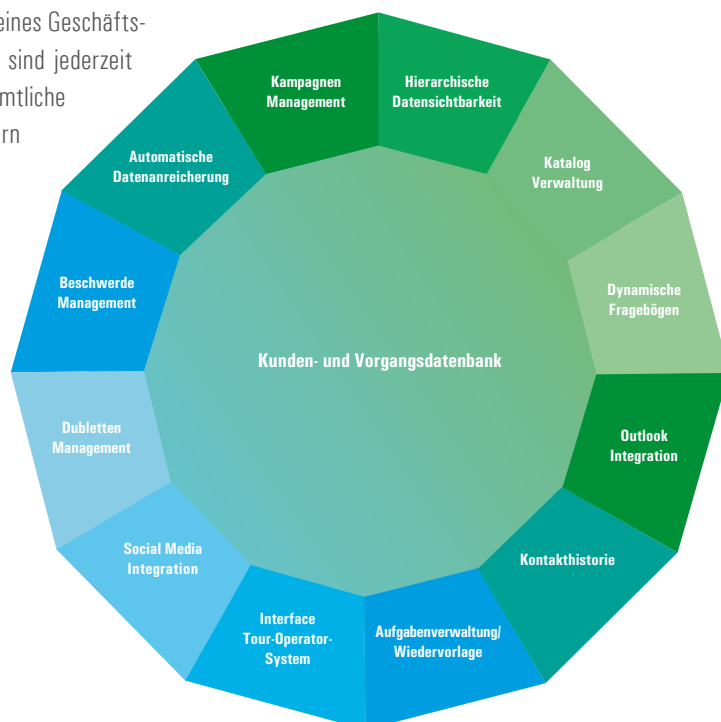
eines Geschäfts- sind jederzeit mtliche rn

Kampagnen Management

Hierarchische Datensichtbarkeit

Katalog Verwaltung

Dynamische Fragebögen

Outlook Integration

Kontakthistorie

Aufgabenverwaltung/ Wiedervorlage

Interface Tour-Operator-System

Social Media Integration

Dubletten Management

Beschwerde Management

Automatische Datenanreicherung

Kunden- und Vorgangsdatenbank